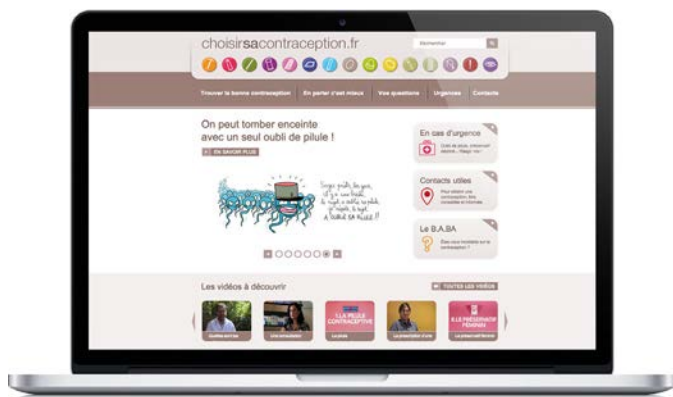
choisirsacontraception.fr

Rechercher

Trouver la bonne contraception | En parler c'est mieux | Vos questions | Urgences | Contacts

On peut tomber enceinte avec un seul oubli de pilule !

EN SAVOIR PLUS

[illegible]

En cas d'urgence

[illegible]

Contacts utiles

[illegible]

Le B.A.BA

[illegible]

Les vidéos à découvrir

TOUTES LES VIDÉOS

LA PILULE CONTRACEPTIVE

LE PRÉSERVATIF FÉMININ

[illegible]